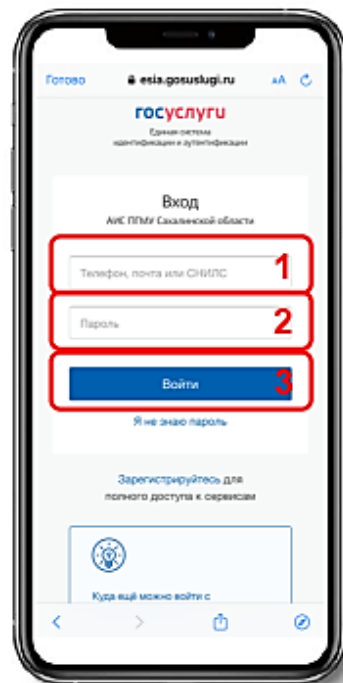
Готово
esia.gosuslugi.ru
AA

госуслуги
Единая система идентификации и аутентификации

Вход
АИС ППМУ Сахалинской области

Телефон, почта или СНИЛС
1

Пароль
2

Войти
3

Я не знаю пароль

Зарегистрируйтесь для полного доступа к сервисам

Куда ещё можно войти с